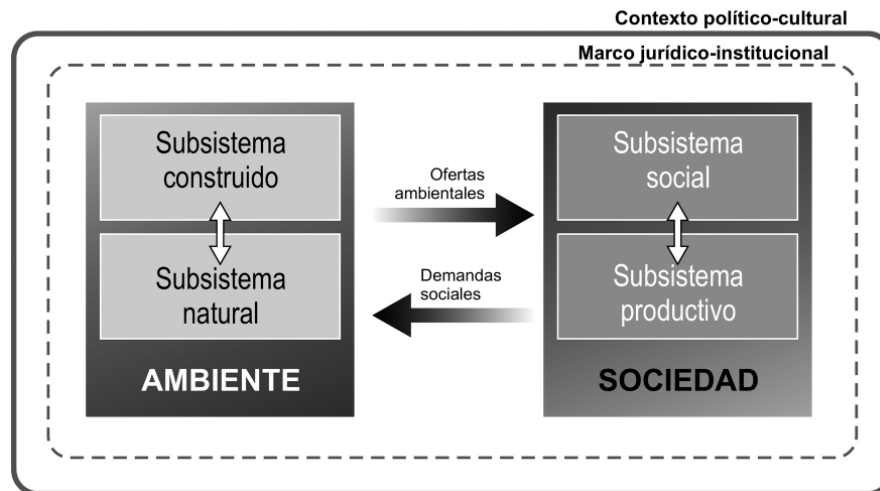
Contexto político-cultural

Marco jurídico-institucional

Subsistema construido

Subsistema natural

AMBIENTE

Ofertas ambientales

Demandas sociales

Subsistema social

Subsistema productivo

SOCIEDAD